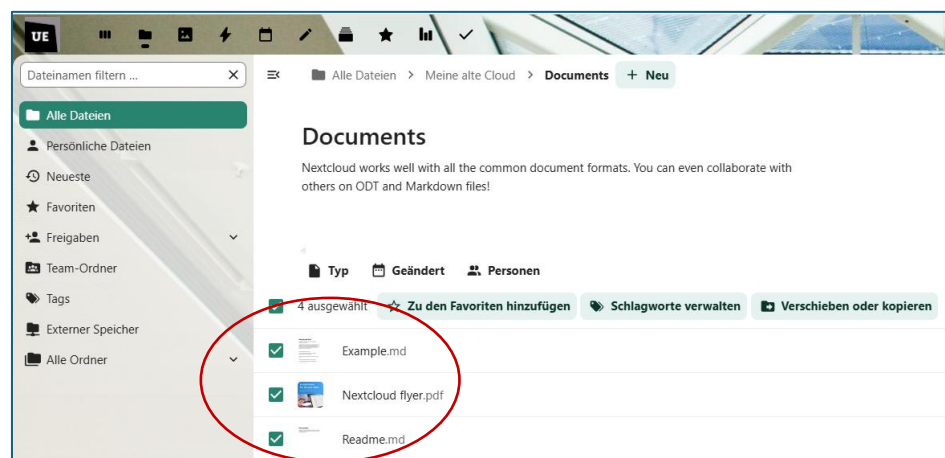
UE

Dateinamen filtern ...

Alle Dateien
Persönliche Dateien
Neueste
Favoriten
Freigaben
Team-Ordner
Tags
Externer Speicher
Alle Ordner

Alle Dateien > Meine alte Cloud > Documents + Neu

Documents

Nextcloud works well with all the common document formats. You can even collaborate with others on ODT and Markdown files!

Typ Geändert Personen

4 ausgewählt Zu den Favoriten hinzufügen Schlagworte verwalten Verschieben oder kopieren

Example.md

Nextcloud flyer.pdf

Readme.md